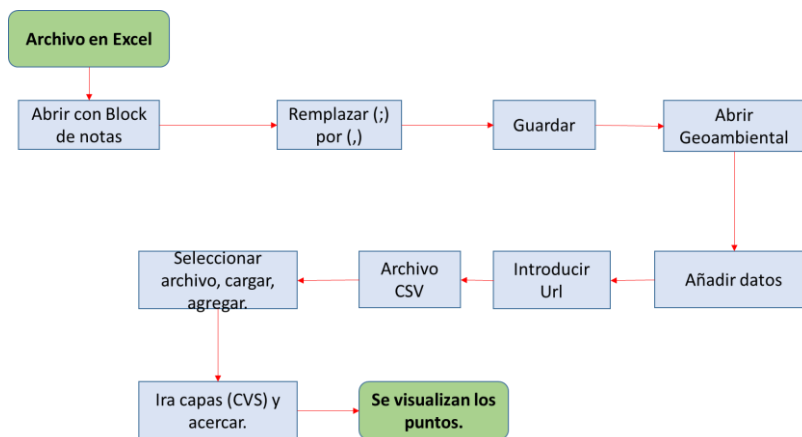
Archivo en Excel

Abrir con Block de notas

Remplazar (;) por (,)

Guardar

Abrir Geoambiental

Añadir datos

Introducir Url

Archivo CSV

Seleccionar archivo, cargar, agregar.

Ira capas (CVS) y acercar.

Se visualizan los puntos.